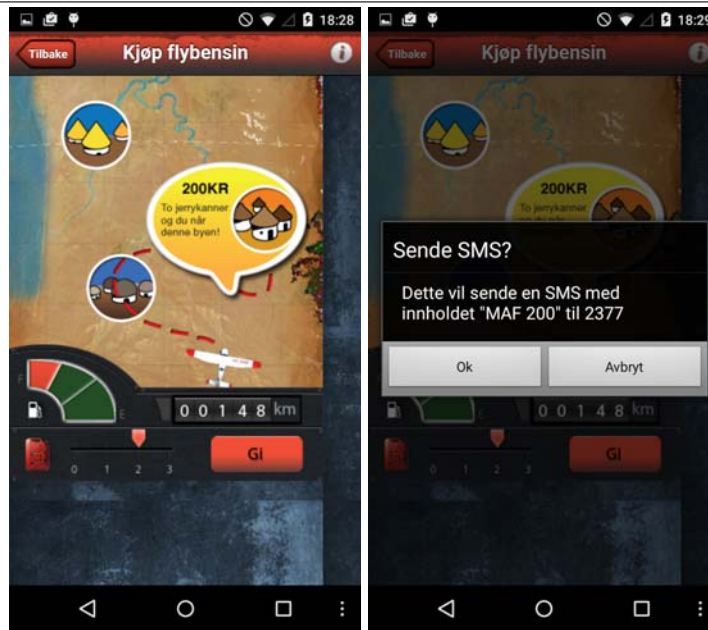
18:28

Tilbake

Kjøp flybensin

200KR

To jerrykanner og du når denne byen!

F

E

0 0 1 4 8 km

0 1 2 3

Gi

18:29

Tilbake

Kjøp flybensin

200KR

To jerrykanner og du når

Sende SMS?

Dette vil sende en SMS med innholdet "MAF 200" til 2377

Ok

Avbryt

0 0 1 4 8 km

0 1 2 3

Gi